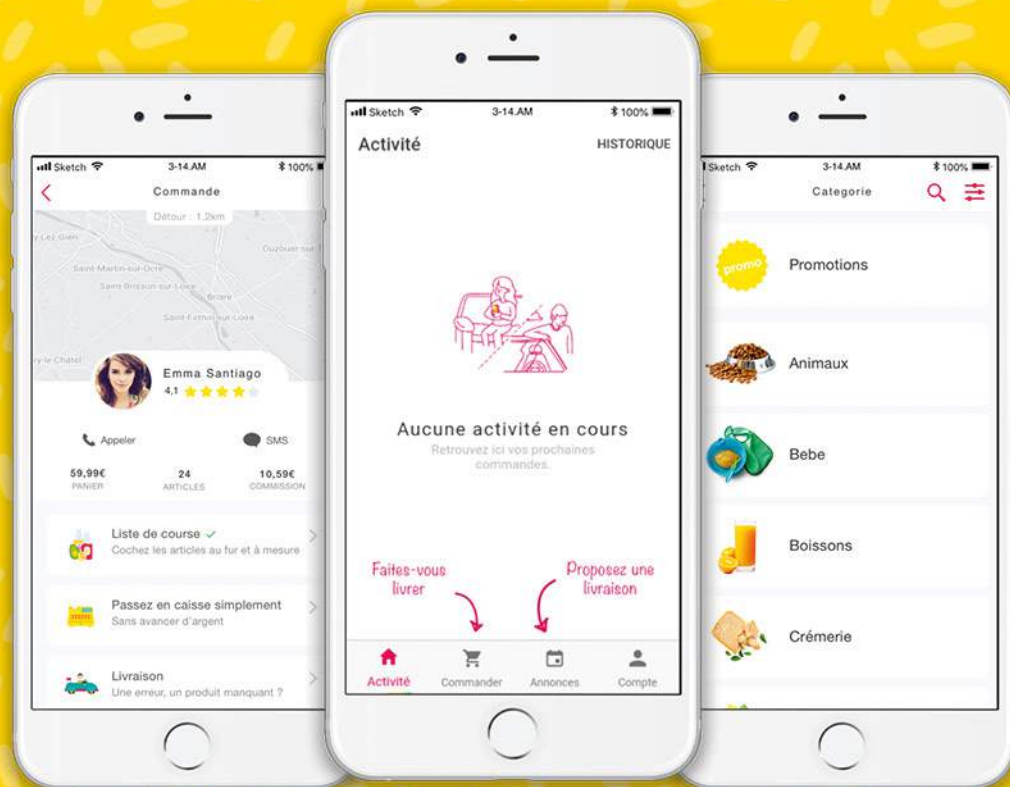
Sketch 3-14 AM 100%

Commande

Détour : 1,2km

y-Lez-Gien
Ouzouer-sur
Saint-Martin-sur-Ocre
Saint-Brisson-sur-Loire
Briare
Saint-Firmin-sur-Loire
ry-le-Chatel

Emma Santiago
4,1

Appeler
SMS

59,99€
PANIER
24
ARTICLES
10,59€
COMMISSION

Liste de course ✓
Cochez les articles au fur et à mesure

Passez en caisse simplement
Sans avancer d'argent

Livraison
Une erreur, un produit manquant ?

Sketch 3-14 AM 100%

Activité
HISTORIQUE

Aucune activité en cours
Retrouvez ici vos prochaines commandes.

Faites-vous livrer
Proposez une livraison

Activité
Commander
Annonces
Compte

Sketch 3-14 AM 100%

Categorie

promo
Promotions

Animaux

Bebe

Boissons

Crémerie